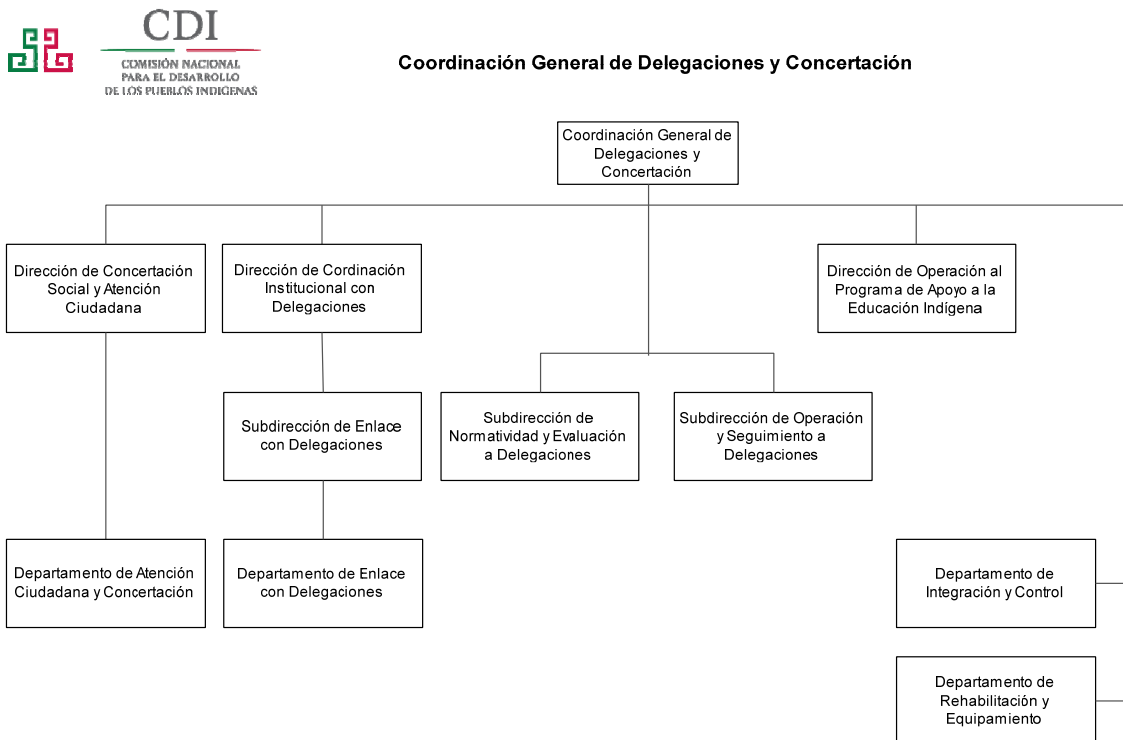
CDI
COMISIÓN NACIONAL PARA EL DESARROLLO DE LOS PUEBLOS INDÍGENAS

Coordinación General de Delegaciones y Concertación

Coordinación General de Delegaciones y Concertación

Dirección de Concertación Social y Atención Ciudadana

Dirección de Cordinación Institucional con Delegaciones

Dirección de Operación al Programa de Apoyo a la Educación Indígena

Subdirección de Enlace con Delegaciones

Subdirección de Normatividad y Evaluación a Delegaciones

Subdirección de Operación y Seguimiento a Delegaciones

Departamento de Atención Ciudadana y Concertación

Departamento de Enlace con Delegaciones

Departamento de Integración y Control

Departamento de Rehabilitación y Equipamiento